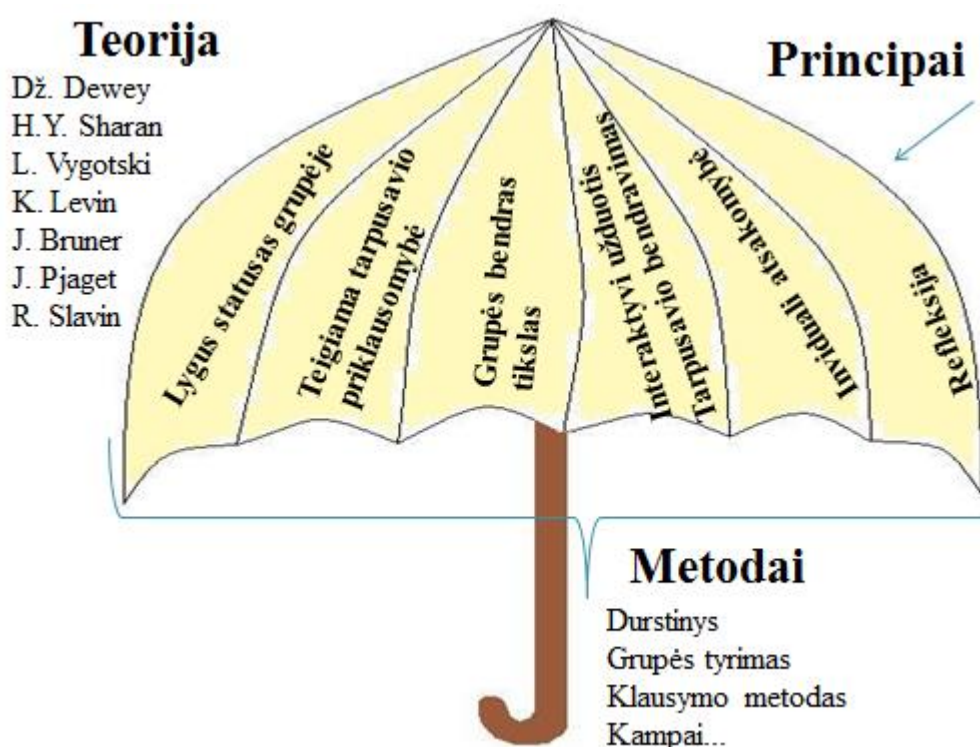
Teorija
Dž. Dewey
H.Y. Sharan
L. Vygotski
K. Levin
J. Bruner
J. Pjaget
R. Slavin

Principai

Lygus statusas grupėje

Teigiama tarpusavio priklausomybė

Grupės bendras tikslas

Interaktyvi užduotis

Tarpusavio bendravimas

Invidualį atsakomybė

Refleksija

Metodai
Durstinys
Grupės tyrimas
Klausymo metodas
Kampai...